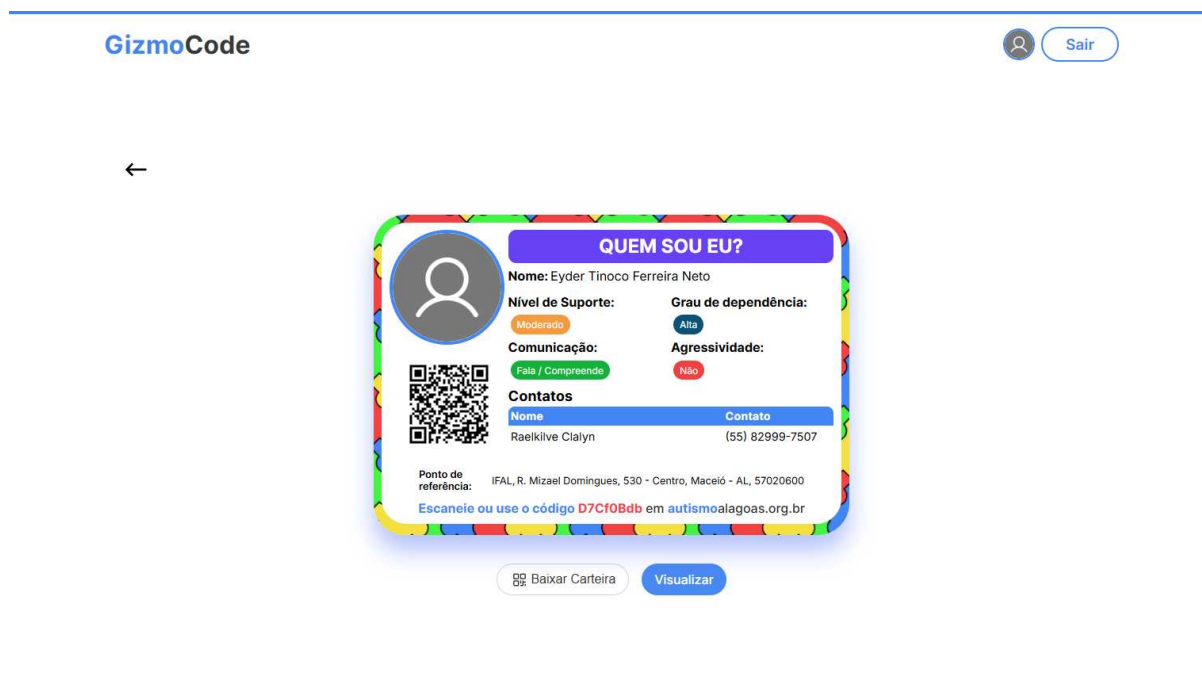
GizmoCode

Sair

←

QUEM SOU EU?

Nome: Eyder Tinoco Ferreira Neto

Nível de Suporte:
Moderado

Grau de dependência:
Alta

Comunicação:
Fala / Compreende

Agressividade:
Não

Contatos

| Nome | Contato |
|---|---|
| Raelkilve Clalyn | (55) 82999-7507 |

Ponto de referência: IFAL, R. Mizael Domingues, 530 - Centro, Maceió - AL, 57020600

Escaneie ou use o código D7Cf0Bdb em autismoalagoas.org.br

Baixar Carteira

Visualizar